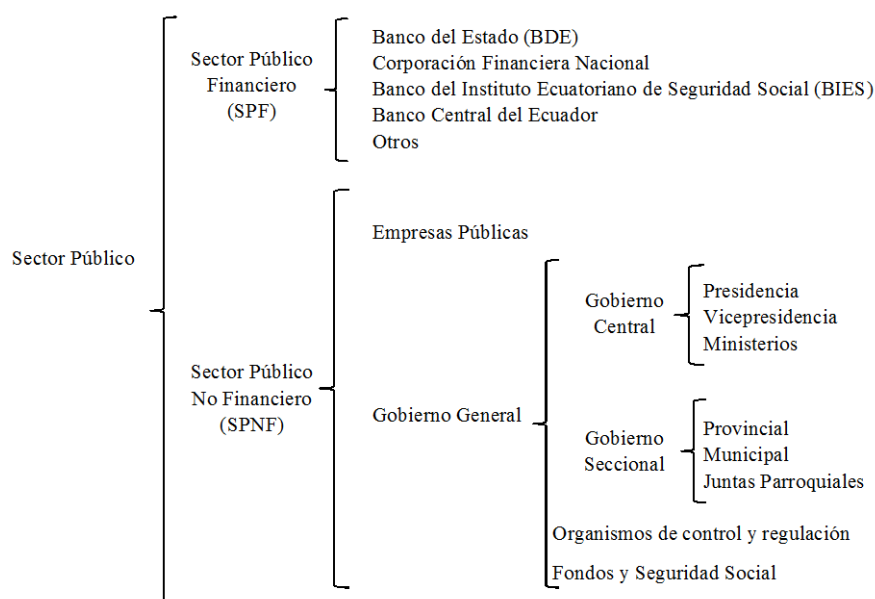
Sector Público

Sector Público Financiero (SPF)

Banco del Estado (BDE)
Corporación Financiera Nacional
Banco del Instituto Ecuatoriano de Seguridad Social (BIES)
Banco Central del Ecuador
Otros

Sector Público No Financiero (SPNF)

Empresas Públicas

Gobierno General

Gobierno Central

Presidencia
Vicepresidencia
Ministerios

Gobierno Seccional

Provincial
Municipal
Juntas Parroquiales

Organismos de control y regulación

Fondos y Seguridad Social